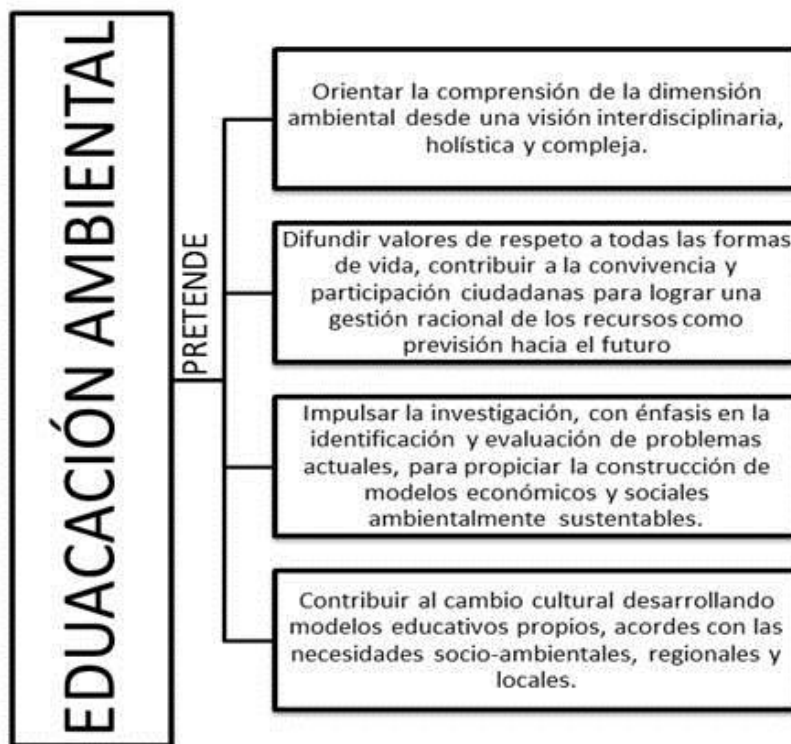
EDUACACIÓN AMBIENTAL

PRETENDE

Orientar la comprensión de la dimensión ambiental desde una visión interdisciplinaria, holística y compleja.

Difundir valores de respeto a todas las formas de vida, contribuir a la convivencia y participación ciudadanas para lograr una gestión racional de los recursos como previsión hacia el futuro

Impulsar la investigación, con énfasis en la identificación y evaluación de problemas actuales, para propiciar la construcción de modelos económicos y sociales ambientalmente sustentables.

Contribuir al cambio cultural desarrollando modelos educativos propios, acordes con las necesidades socio-ambientales, regionales y locales.